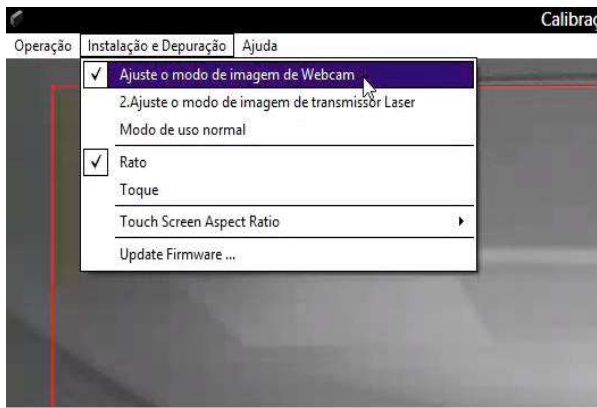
Calibraç

Operação Instalação e Depuração Ajuda

✓ Ajuste o modo de imagem de Webcam
2.Ajuste o modo de imagem de transmissor Laser
Modo de uso normal
✓ Rato
Toque
Touch Screen Aspect Ratio
Update Firmware ...